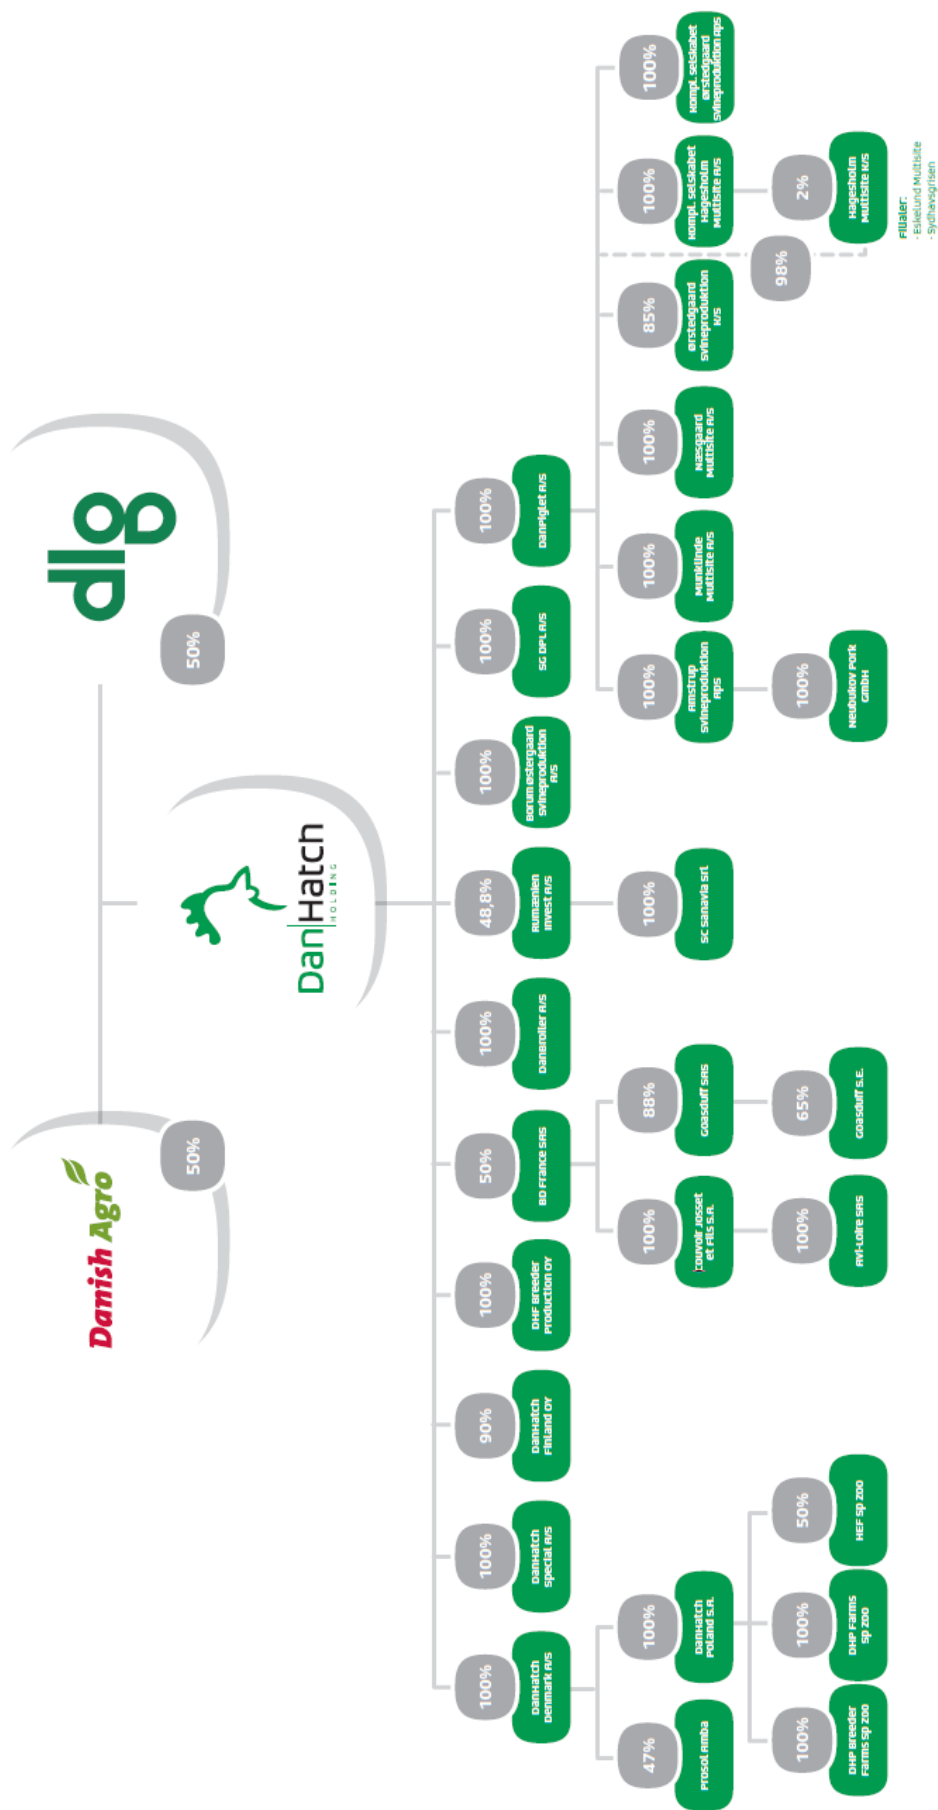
dlg
50%
Danish Agro
50%
DanHatch
HOLDING
100%
DanPiglet A/S
100%
SG DPL A/S
100%
Borum Østergaard Svineproduktion A/S
48,8%
Rumænien Invest A/S
100%
DanBroiler A/S
50%
BD France SAS
100%
DHF Breeder Production OY
90%
DanHatch Finland OY
100%
DanHatch Special A/S
100%
DanHatch Denmark A/S
100%
Kompl. selskabet Ørstedgaard Svineproduktion ApS
100%
Kompl. selskabet Hagesholm Multisite ApS
2%
Hagesholm Multisite K/S
98%
Filialer:
- Eskelund Multisite
- Sydhavsgrisen
85%
Ørstedgaard Svineproduktion K/S
100%
Næsgaard Multisite A/S
100%
Munklinde Multisite A/S
100%
Almstrup Svineproduktion ApS
100%
Neubukov Pork GmbH
100%
SC Sanavia srl
88%
Goasduff SAS
65%
Goasduff S.E.
100%
Couvoir Josset et Fils S.A.
100%
AVI-Loire SAS
100%
DanHatch Poland S.A.
50%
HEF Sp zoo
100%
DHP Farms Sp zoo
47%
Prosol Amba
100%
DHP Breeder Farms Sp zoo